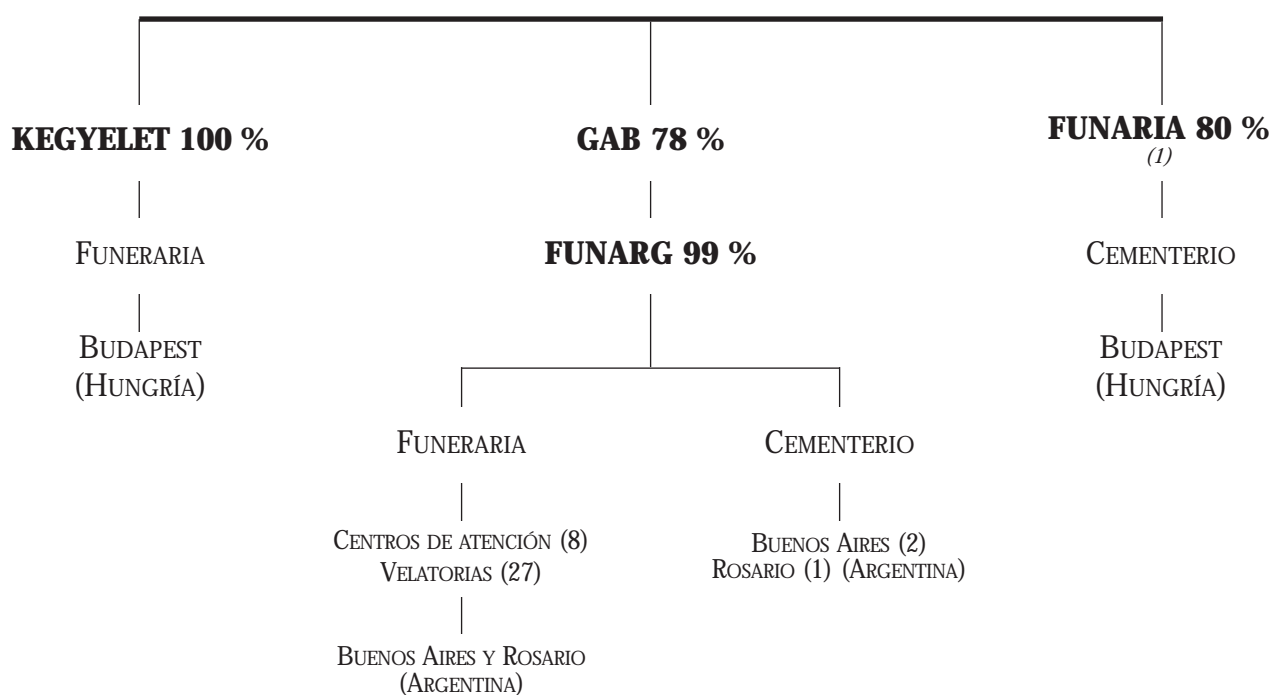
KEGYELET 100 %

Funeraria

Budapest (Hungría)

GAB 78 %

FUNARG 99 %

Funeraria

Centros de atención (8)
Velatorias (27)

Buenos Aires y Rosario (Argentina)

Cementerio

Buenos Aires (2)
Rosario (1) (Argentina)

FUNARIA 80 %
(1)

Cementerio

Budapest (Hungría)